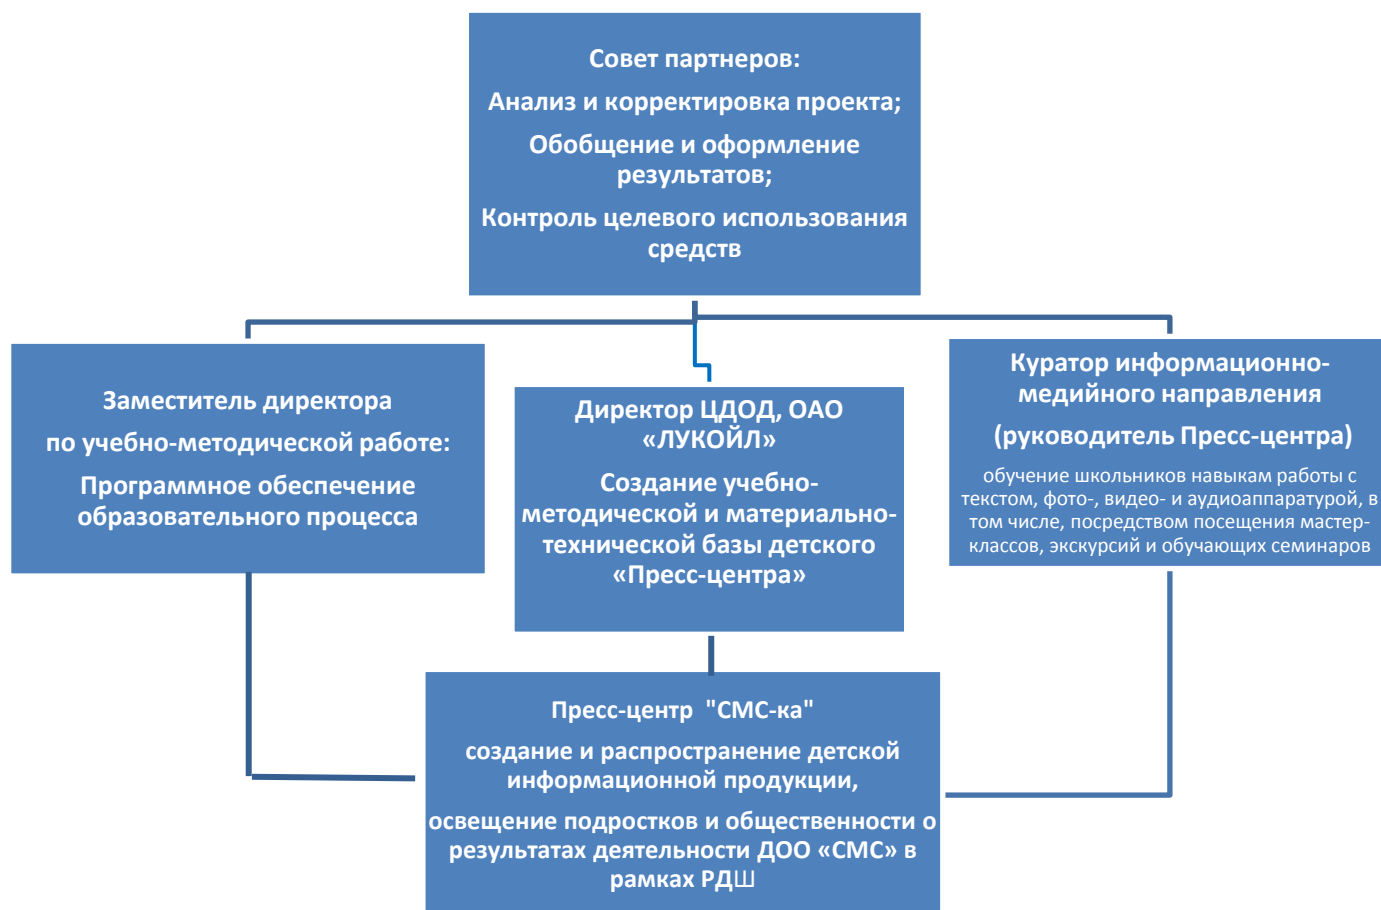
Совет партнеров:

Анализ и корректировка проекта;

Обобщение и оформление результатов;

Контроль целевого использования средств

Заместитель директора

по учебно-методической работе:

Программное обеспечение образовательного процесса

Директор ЦДОД, ОАО «ЛУКОЙЛ»

Создание учебно-методической и материально-технической базы детского «Пресс-центра»

Куратор информационно-медийного направления

(руководитель Пресс-центра)

обучение школьников навыкам работы с текстом, фото-, видео- и аудиоаппаратурой, в том числе, посредством посещения мастер-классов, экскурсий и обучающих семинаров

Пресс-центр "СМС-ка"

создание и распространение детской информационной продукции,

освещение подростков и общественности о результатах деятельности ДОО «СМС» в рамках РДШ